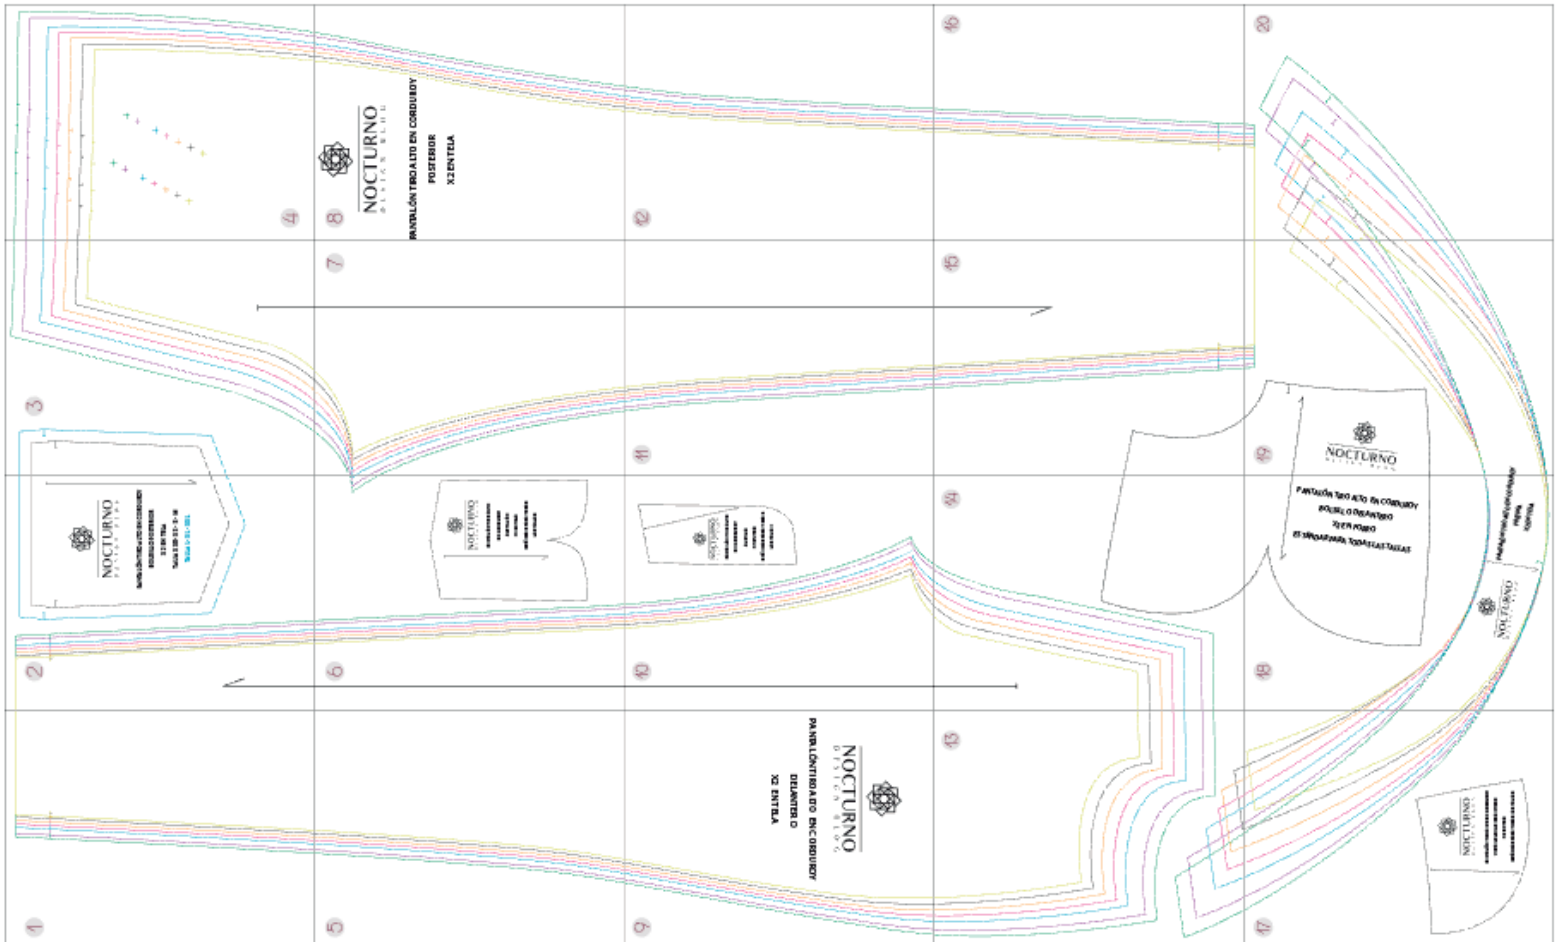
NOCTURNO
DESIGN BLOG
PANTALÓN TIRO ALTO EN CORDUROY
POSTERIOR
X2 EN TELA

NOCTURNO
DESIGN BLOG
PANTALÓN TIRO ALTO EN CORDUROY
DELANTERO
X2 EN TELA

NOCTURNO
DESIGN BLOG
PANTALÓN TIRO ALTO EN CORDUROY
BOLSILLO DELANTERO
X2 EN FORRO
ES SIMILAR PARA TODAS LAS TALLAS

NOCTURNO
DESIGN BLOG

NOCTURNO
DESIGN BLOG

NOCTURNO
DESIGN BLOG

NOCTURNO
DESIGN BLOG

NOCTURNO
DESIGN BLOG

1
2
3
4
5
6
7
8
9
10
11
12
13
14
15
16
17
18
19
20